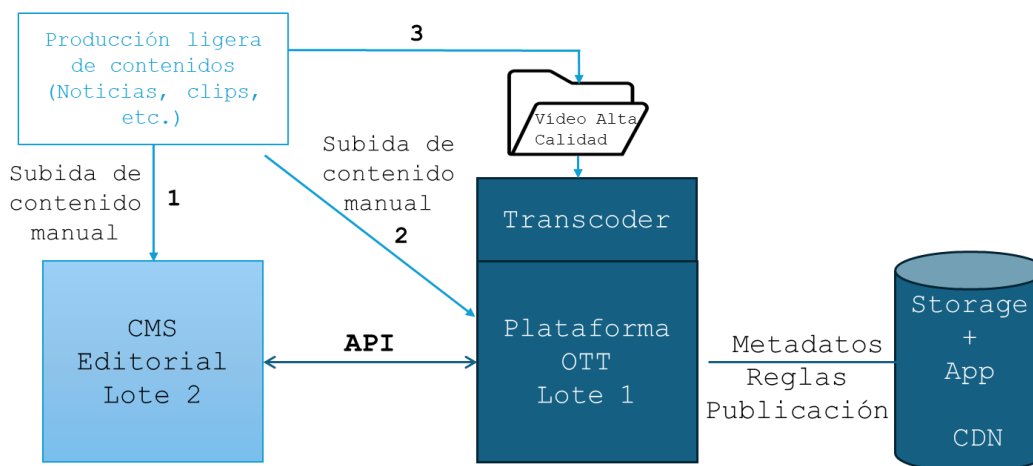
Producción ligera de contenidos (Noticias, clips, etc.)

3

Vídeo Alta Calidad

Subida de contenido manual

1

Subida de contenido manual

2

Transcoder

CMS Editorial Lote 2

API

Plataforma OTT Lote 1

Metadatos Reglas Publicación

Storage + App

CDN